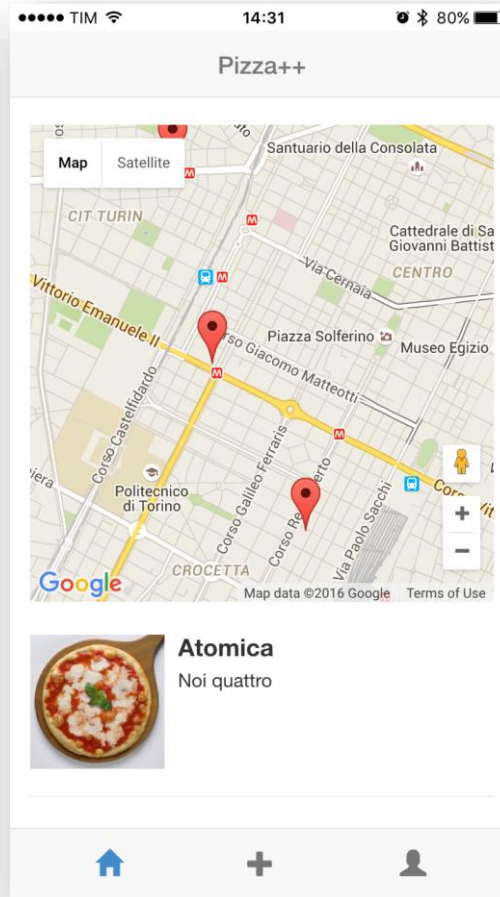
●●●●● TIM 14:31 80%

Pizza++

Map Satellite

Santuario della Consolata

CIT TURIN

Cattedrale di Sa Giovanni Battist

Via Cernaia

CENTRO

Vittorio Emanuele II

Piazza Solferino

Museo Egizio

Corso Giacomo Matteotti

Corso Castelfidardo

Corso Galileo Ferraris

Corso Re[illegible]erto

Via Paolo Sacchi

Politecnico di Torino

CROCETTA

Corso Vit

+

−

Google

Map data ©2016 Google Terms of Use

Atomica

Noi quattro